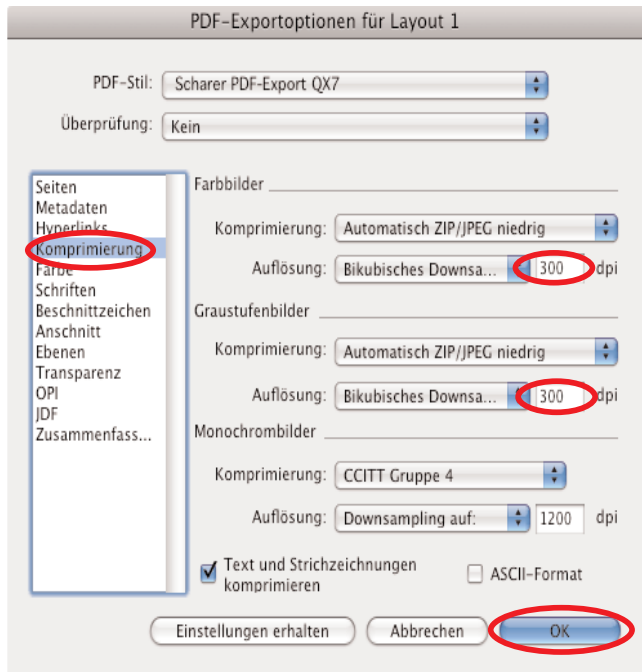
PDF-Exportoptionen für Layout 1

PDF-Stil: Scharer PDF-Export QX7

Überprüfung: Kein

Seiten
Metadaten
Hyperlinks
Komprimierung
Farbe
Schriften
Beschnittzeichen
Anschnitt
Ebenen
Transparenz
OPI
JDF
Zusammenfass...

Farbbilder

Komprimierung: Automatisch ZIP/JPEG niedrig

Auflösung: Bikubisches Downsa... 300 dpi

Graustufenbilder

Komprimierung: Automatisch ZIP/JPEG niedrig

Auflösung: Bikubisches Downsa... 300 dpi

Monochrombilder

Komprimierung: CCITT Gruppe 4

Auflösung: Downsampling auf: 1200 dpi

Text und Strichzeichnungen komprimieren

ASCII-Format

Einstellungen erhalten

Abbrechen

OK